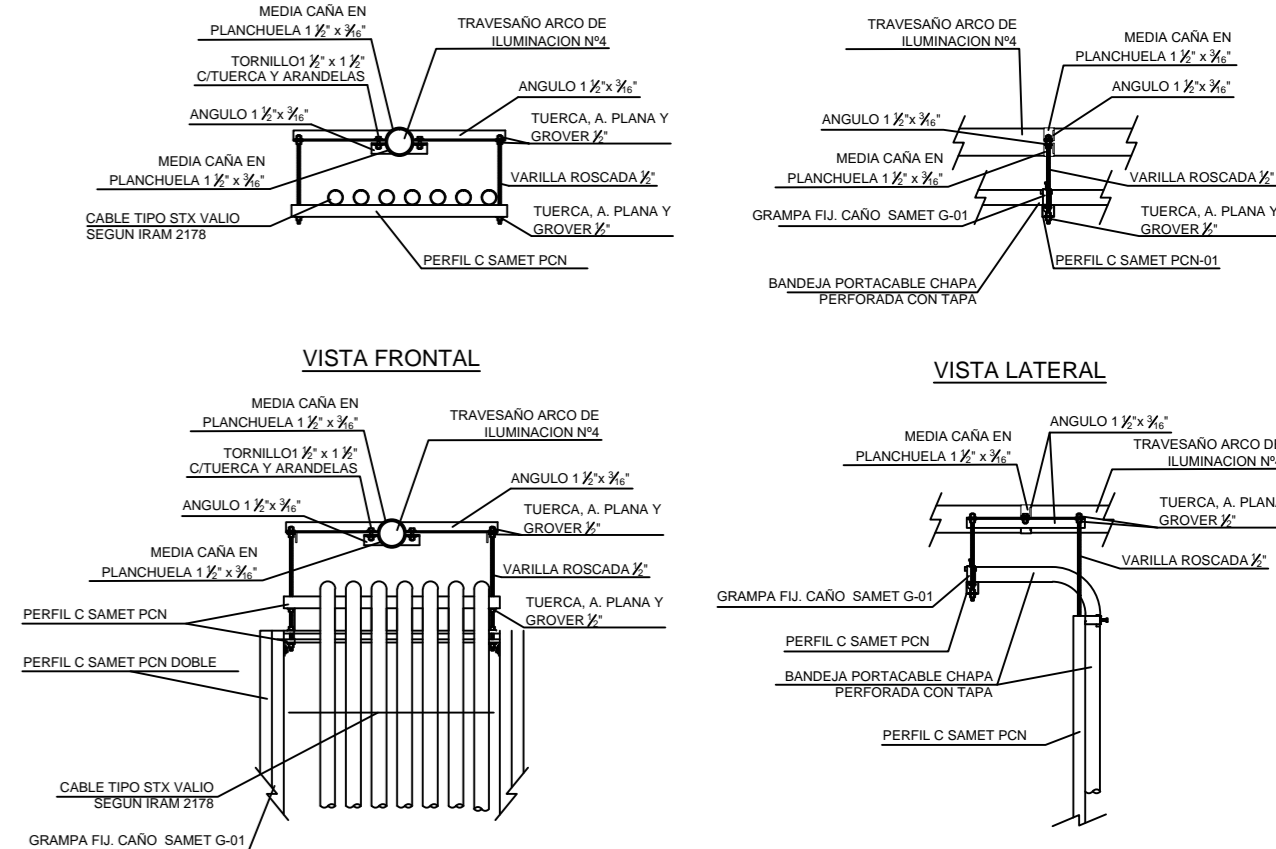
MEDIA CAÑA EN PLANCHUELA 1 $\frac{1}{2}$" x $\frac{3}{16}$"

TRAVESAÑO ARCO DE ILUMINACION Nº4

TORNILLO1 $\frac{1}{2}$" x 1 $\frac{1}{2}$" C/TUERCA Y ARANDELAS

ANGULO 1 $\frac{1}{2}$"x $\frac{3}{16}$"

ANGULO 1 $\frac{1}{2}$"x $\frac{3}{16}$"

TUERCA, A. PLANA Y GROVER $\frac{1}{2}$"

MEDIA CAÑA EN PLANCHUELA 1 $\frac{1}{2}$" x $\frac{3}{16}$"

VARILLA ROSCADA $\frac{1}{2}$"

CABLE TIPO STX VALIO SEGUN IRAM 2178

TUERCA, A. PLANA Y GROVER $\frac{1}{2}$"

PERFIL C SAMET PCN

TRAVESAÑO ARCO DE ILUMINACION Nº4

MEDIA CAÑA EN PLANCHUELA 1 $\frac{1}{2}$" x $\frac{3}{16}$"

ANGULO 1 $\frac{1}{2}$"x $\frac{3}{16}$"

ANGULO 1 $\frac{1}{2}$"x $\frac{3}{16}$"

MEDIA CAÑA EN PLANCHUELA 1 $\frac{1}{2}$" x $\frac{3}{16}$"

VARILLA ROSCADA $\frac{1}{2}$"

GRAMPA FIJ. CAÑO SAMET G-01

TUERCA, A. PLANA Y GROVER $\frac{1}{2}$"

PERFIL C SAMET PCN-01

BANDEJA PORTACABLE CHAPA PERFORADA CON TAPA

VISTA FRONTAL

VISTA LATERAL

MEDIA CAÑA EN PLANCHUELA 1 $\frac{1}{2}$" x $\frac{3}{16}$"

TRAVESAÑO ARCO DE ILUMINACION Nº4

TORNILLO1 $\frac{1}{2}$" x 1 $\frac{1}{2}$" C/TUERCA Y ARANDELAS

ANGULO 1 $\frac{1}{2}$"x $\frac{3}{16}$"

ANGULO 1 $\frac{1}{2}$"x $\frac{3}{16}$"

TUERCA, A. PLANA Y GROVER $\frac{1}{2}$"

MEDIA CAÑA EN PLANCHUELA 1 $\frac{1}{2}$" x $\frac{3}{16}$"

VARILLA ROSCADA $\frac{1}{2}$"

PERFIL C SAMET PCN

TUERCA, A. PLANA Y GROVER $\frac{1}{2}$"

PERFIL C SAMET PCN DOBLE

CABLE TIPO STX VALIO SEGUN IRAM 2178

GRAMPA FIJ. CAÑO SAMET G-01

ANGULO 1 $\frac{1}{2}$"x $\frac{3}{16}$"

MEDIA CAÑA EN PLANCHUELA 1 $\frac{1}{2}$" x $\frac{3}{16}$"

TRAVESAÑO ARCO D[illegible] ILUMINACION N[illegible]

TUERCA, A. PLAN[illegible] GROVER $\frac{1}{2}$"

VARILLA ROSCADA $\frac{1}{2}$"

GRAMPA FIJ. CAÑO SAMET G-01

PERFIL C SAMET PCN

BANDEJA PORTACABLE CHAPA PERFORADA CON TAPA

PERFIL C SAMET PCN